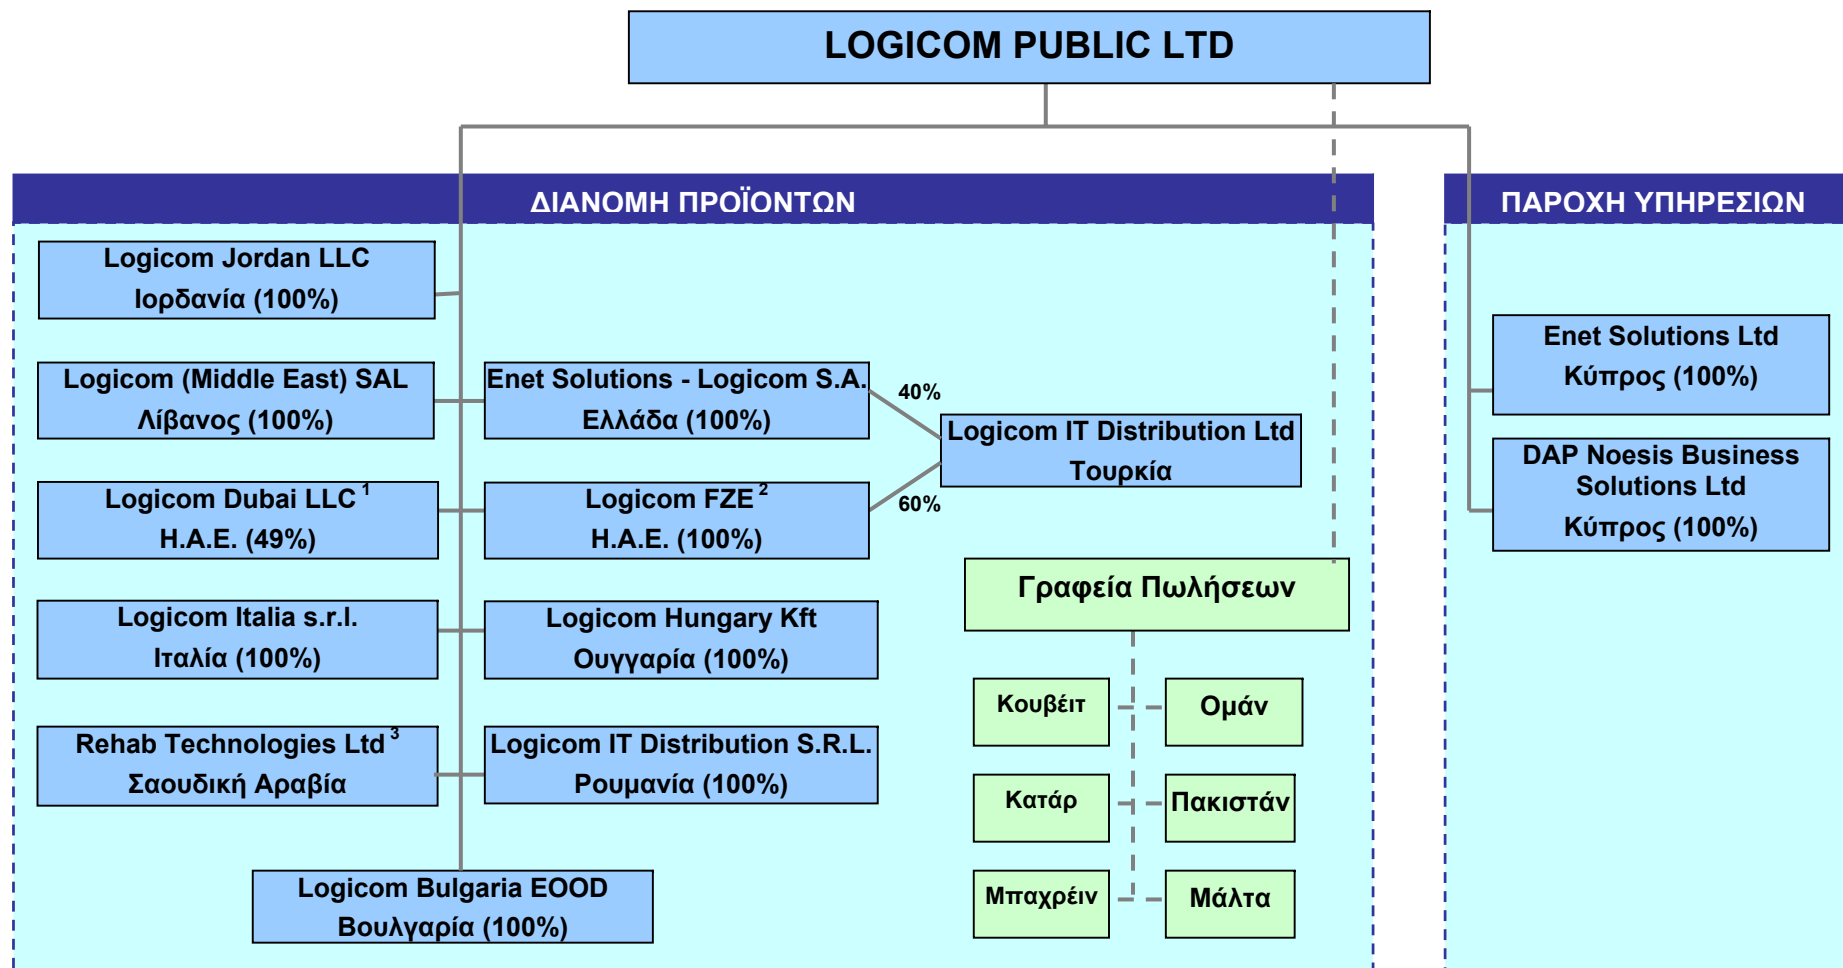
LOGICOM PUBLIC LTD

ΔΙΑΝΟΜΗ ΠΡΟΪΟΝΤΩΝ

Logicom Jordan LLC
Ιορδανία (100%)

Logicom (Middle East) SAL
Λίβανος (100%)

Enet Solutions - Logicom S.A.
Ελλάδα (100%)

40%

Logicom IT Distribution Ltd
Τουρκία

Logicom Dubai LLC $^1$
Η.Α.Ε. (49%)

Logicom FZE $^2$
Η.Α.Ε. (100%)

60%

Γραφεία Πωλήσεων

Logicom Italia s.r.l.
Ιταλία (100%)

Logicom Hungary Kft
Ουγγαρία (100%)

Κουβέιτ

Ομάν

Rehab Technologies Ltd $^3$
Σαουδική Αραβία

Logicom IT Distribution S.R.L.
Ρουμανία (100%)

Κατάρ

Πακιστάν

Logicom Bulgaria EOOD
Βουλγαρία (100%)

Μπαχρέιν

Μάλτα

ΠΑΡΟΧΗ ΥΠΗΡΕΣΙΩΝ

Enet Solutions Ltd
Κύπρος (100%)

DAP Noesis Business Solutions Ltd
Κύπρος (100%)